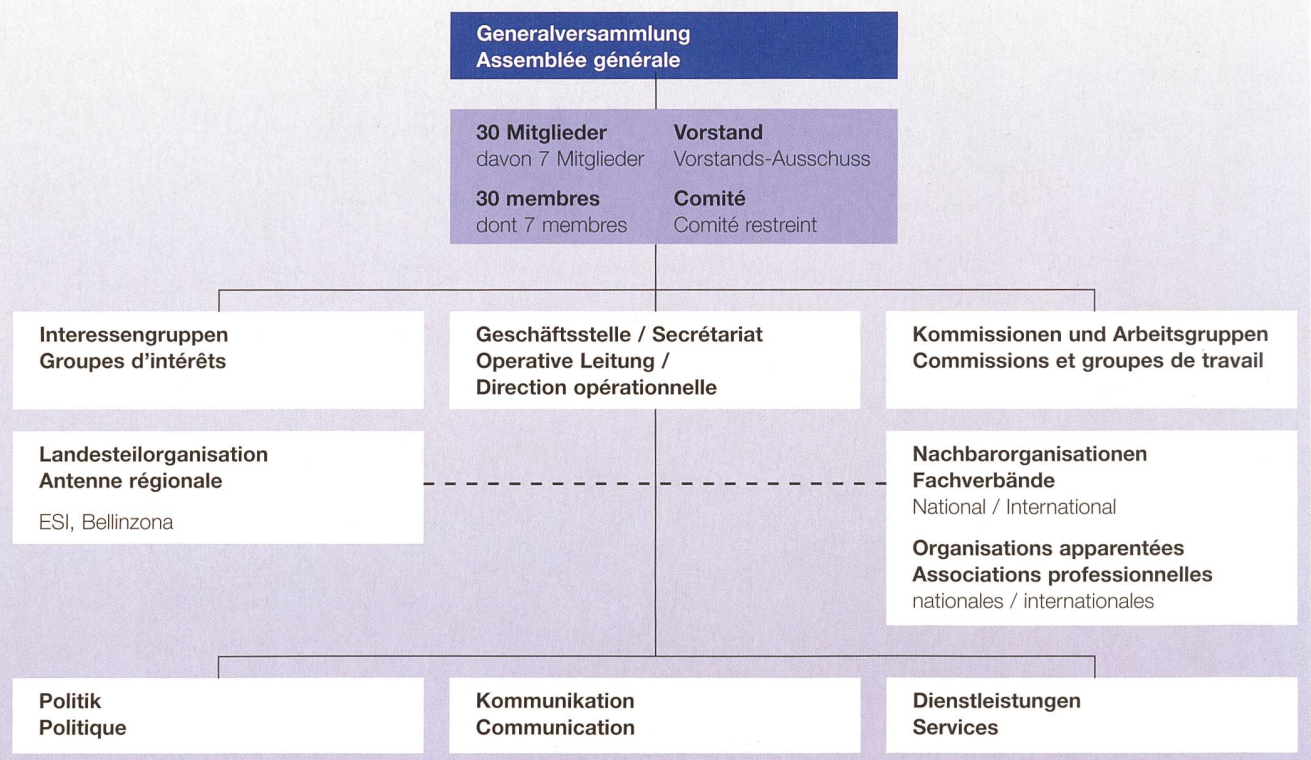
Generalversammlung
Assemblée générale

30 Mitglieder
davon 7 Mitglieder

Vorstand
Vorstands-Ausschuss

30 membres
dont 7 membres

Comité
Comité restreint

Interessengruppen
Groupes d'intérêts

Geschäftsstelle / Secrétariat
Operative Leitung /
Direction opérationnelle

Kommissionen und Arbeitsgruppen
Commissions et groupes de travail

Landesteilorganisation
Antenne régionale

ESI, Bellinzona

Nachbarorganisationen
Fachverbände
National / International

Organisations apparentées
Associations professionnelles
nationales / internationales

Politik
Politique

Kommunikation
Communication

Dienstleistungen
Services